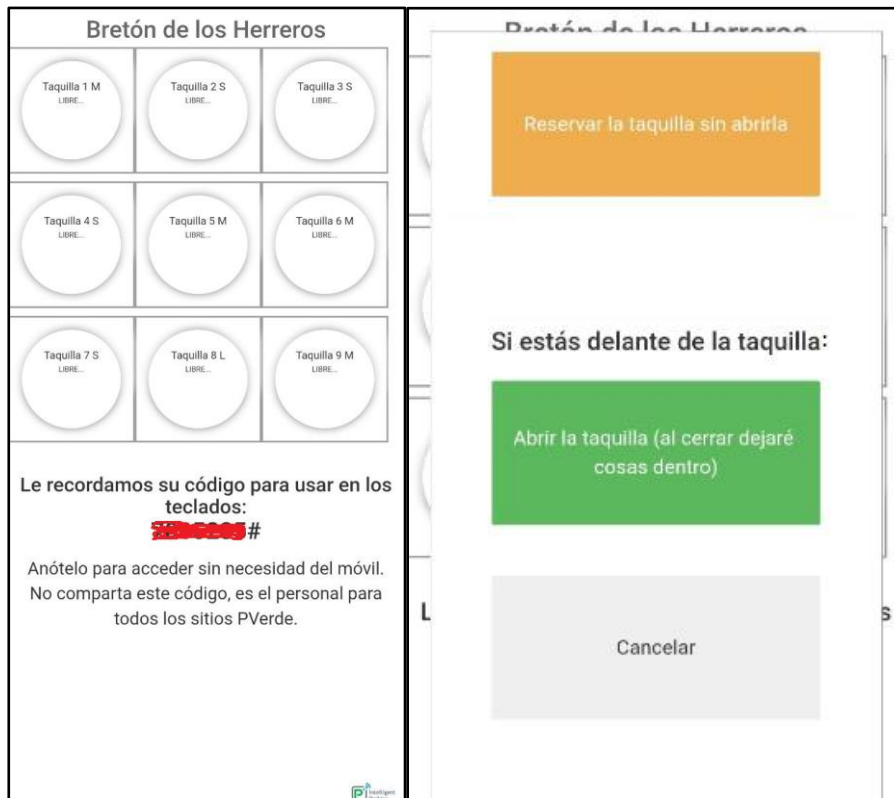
Bretón de los Herreros

Taquilla 1 M
LIBRE...

Taquilla 2 S
LIBRE...

Taquilla 3 S
LIBRE...

Taquilla 4 S
LIBRE...

Taquilla 5 M
LIBRE...

Taquilla 6 M
LIBRE...

Taquilla 7 S
LIBRE...

Taquilla 8 L
LIBRE...

Taquilla 9 M
LIBRE...

Le recordamos su código para usar en los teclados:
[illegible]#

Anótelo para acceder sin necesidad del móvil. No comparta este código, es el personal para todos los sitios PVerde.

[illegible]

Bretón de los Herreros

Reservar la taquilla sin abrirla

Si estás delante de la taquilla:

Abrir la taquilla (al cerrar dejaré cosas dentro)

Cancelar